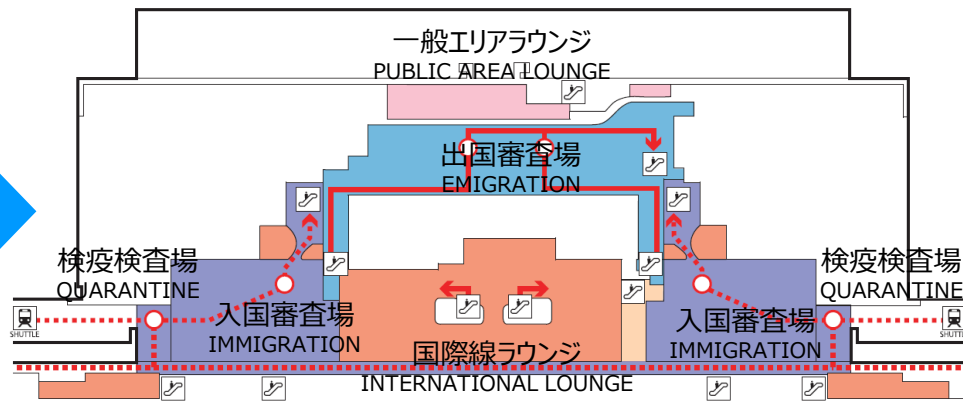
一般エリアラウンジ
PUBLIC AREA LOUNGE

出国審査場
EMIGRATION

検疫検査場
QUARANTINE

SHUTTLE

入国審査場
IMMIGRATION

国際線ラウンジ
INTERNATIONAL LOUNGE

検疫検査場
QUARANTINE

入国審査場
IMMIGRATION

SHUTTLE